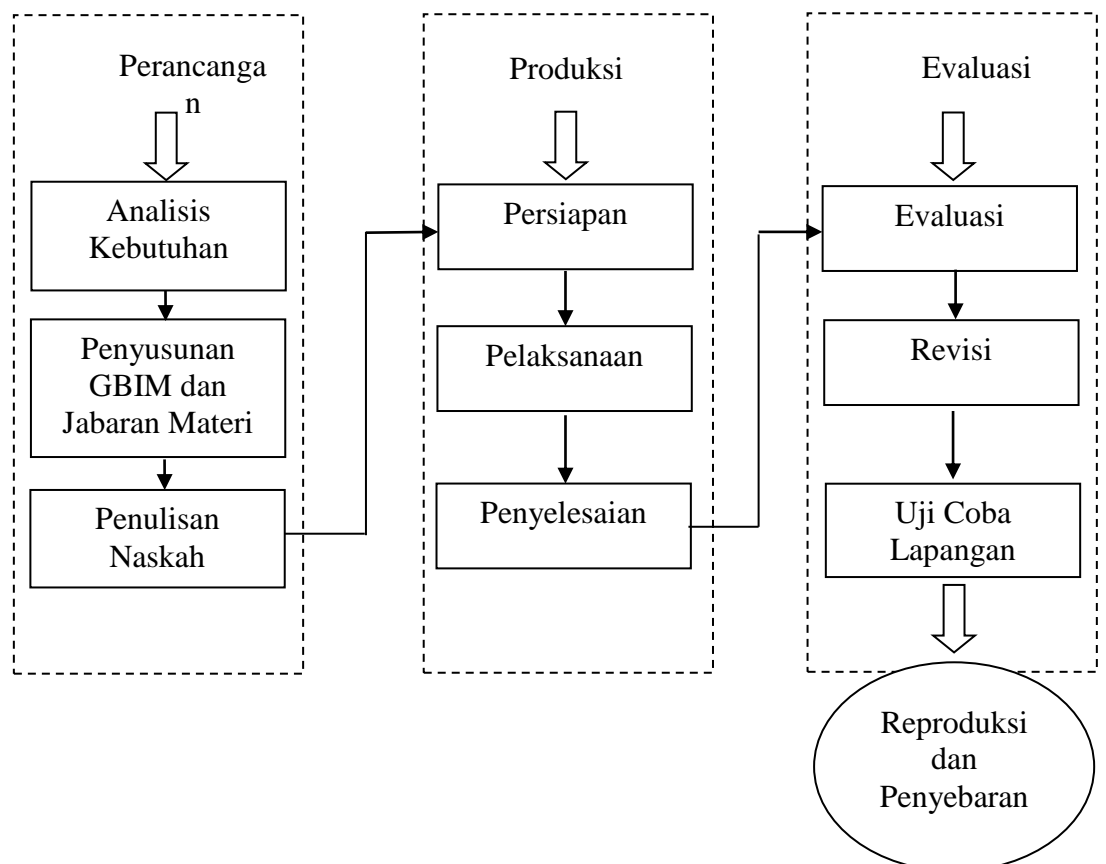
Perancangan

Analisis Kebutuhan

Penyusunan GBIM dan Jabaran Materi

Penulisan Naskah

Produksi

Persiapan

Pelaksanaan

Penyelesaian

Evaluasi

Evaluasi

Revisi

Uji Coba Lapangan

Reproduksi dan Penyebaran